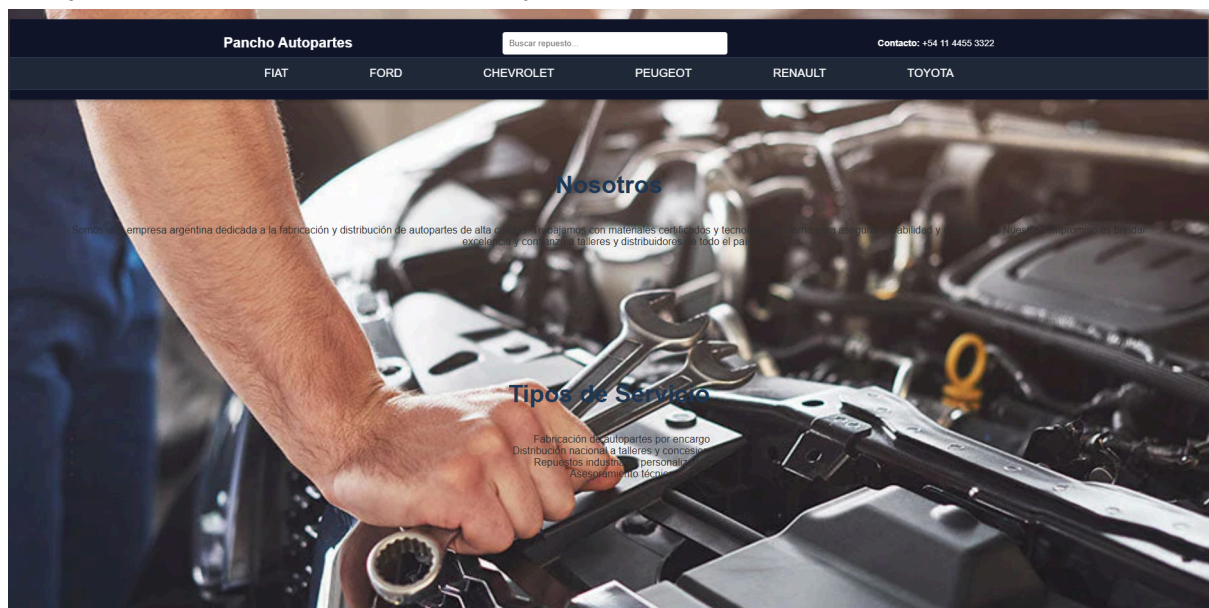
Pancho Autopartes

Buscar repuesto...

Contacto: +54 11 4455 3322

FIAT FORD CHEVROLET PEUGEOT RENAULT TOYOTA

Nosotros

Somos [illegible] empresa argentina dedicada a la fabricación y distribución de autopartes de alta c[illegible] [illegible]bajamos con materiales certificados y tecno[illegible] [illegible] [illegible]abilidad y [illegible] Nuest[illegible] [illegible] excelencia y confianza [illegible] talleres y distribuidores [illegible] todo el pa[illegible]

Tipos de Servicio

Fabricación de autopartes por encargo
Distribución nacional a talleres y concesi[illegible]
Repuestos industria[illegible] personaliz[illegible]
Asesoramiento técni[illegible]